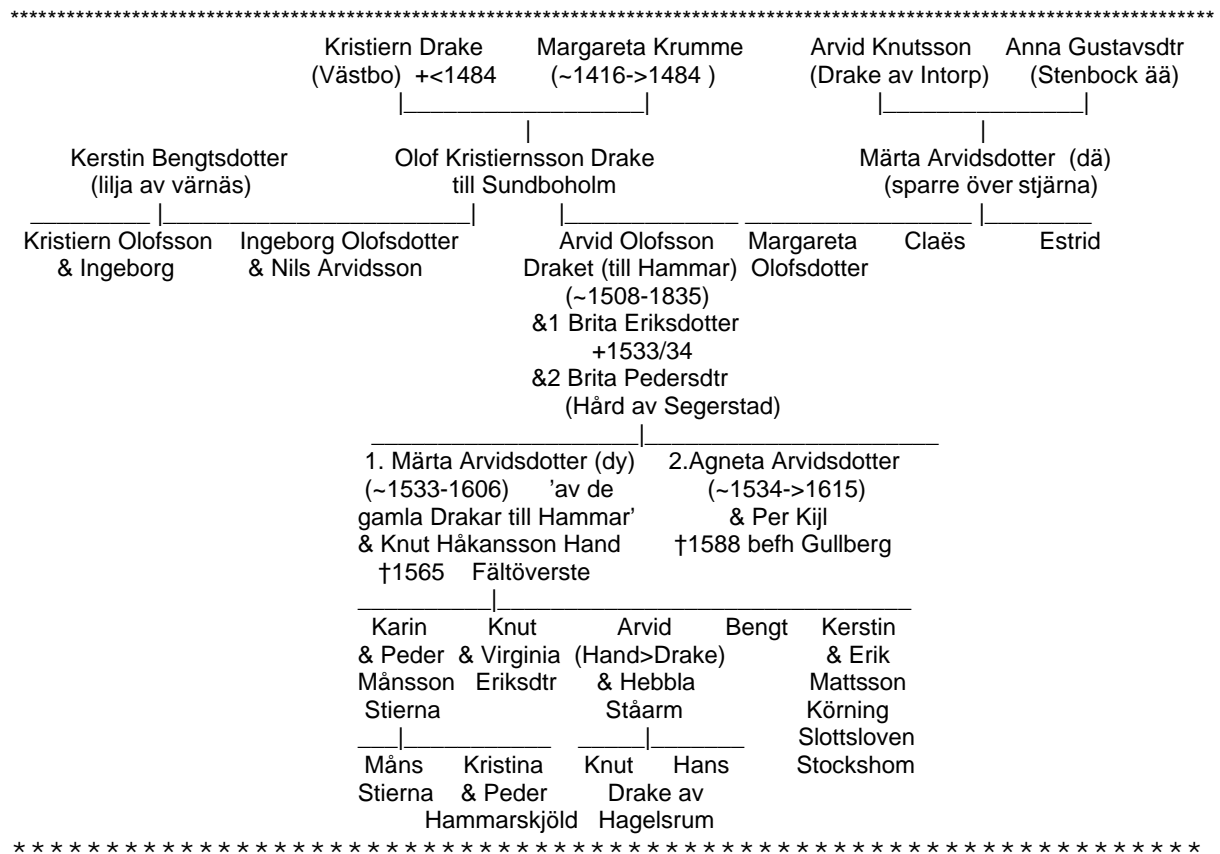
**********************************************************************************************************

Kristiern Drake (Västbo) +<1484
Margareta Krumme (~1416->1484 )
Arvid Knutsson (Drake av Intorp)
Anna Gustavsdtr (Stenbock ää)

Kerstin Bengtsdotter (lilja av värnäs)
Olof Kristiernsson Drake till Sundboholm
Märta Arvidsdotter (dä) (sparre över stjärna)

Kristiern Olofsson & Ingeborg
Ingeborg Olofsdotter & Nils Arvidsson
Arvid Olofsson Draket (till Hammar) (~1508-1835) &1 Brita Eriksdotter +1533/34 &2 Brita Pedersdtr (Hård av Segerstad)
Margareta Olofsdotter
Claës
Estrid

1. Märta Arvidsdotter (dy) (~1533-1606) 'av de gamla Drakar till Hammar' & Knut Håkansson Hand †1565 Fältöverste
2.Agneta Arvidsdotter (~1534->1615) & Per Kijl †1588 befh Gullberg

Karin & Peder Månsson Stierna
Knut & Virginia Eriksdtr
Arvid (Hand>Drake) & Hebbla Ståarm
Bengt
Kerstin & Erik Mattsson Körning Slottsloven Stockshom

Måns Stierna
Kristina & Peder Hammarskjöld
Knut
Hans Drake av Hagelsrum

* * * * * * * * * * * * * * * * * * * * * * * * * * * * * * * * * * * * * * * * * * * * * * * * * * * *